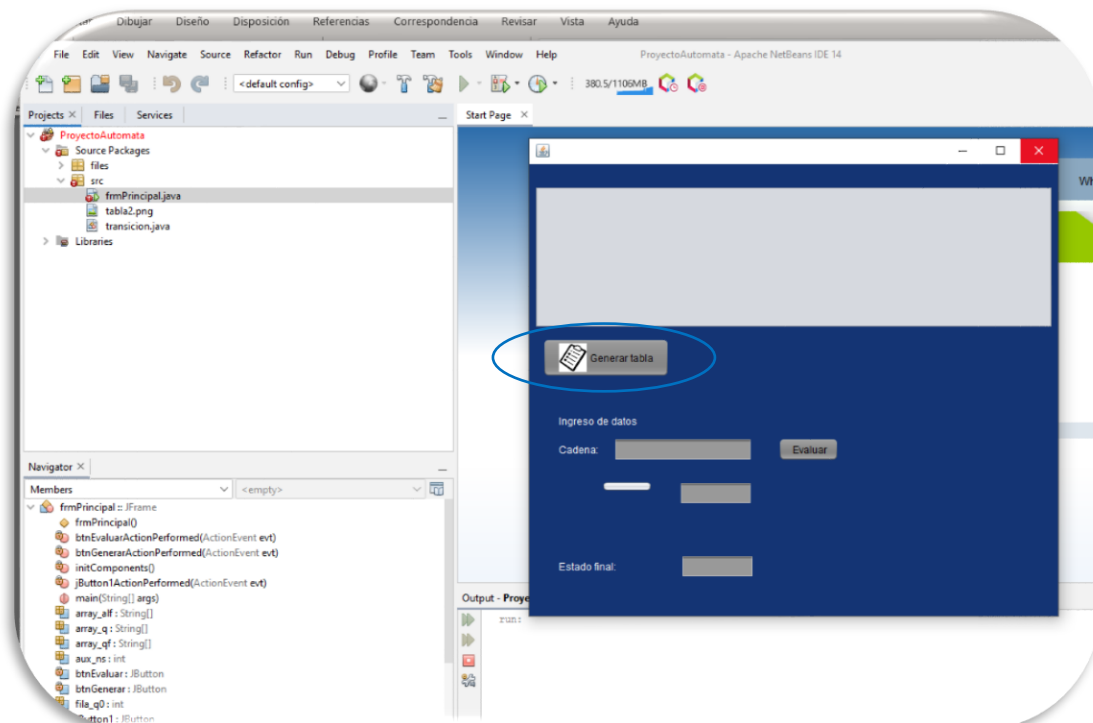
Dibujar Diseño Disposición Referencias Correspondencia Revisar Vista Ayuda

File Edit View Navigate Source Refactor Run Debug Profile Team Tools Window Help ProyectoAutomata - Apache NetBeans IDE 14

<default config>

380.5/1106MB

Projects × Files Services

ProyectoAutomata
Source Packages
files
src
frmPrincipal.java
tabla2.png
transicion.java
Libraries

Start Page ×

Wh

Generar tabla

Ingreso de datos

Cadena:

Evaluar

Estado final:

Navigator ×

Members <empty>

frmPrincipal :: JFrame
frmPrincipal()
btnEvaluarActionPerformed(ActionEvent evt)
btnGenerarActionPerformed(ActionEvent evt)
initComponents()
jButton1ActionPerformed(ActionEvent evt)
main(String[] args)
array_alf : String[]
array_q : String[]
array_qf : String[]
aux_ns : int
btnEvaluar : JButton
btnGenerar : JButton
fila_q0 : int
jButton1 : JButton

Output - Proye

run: